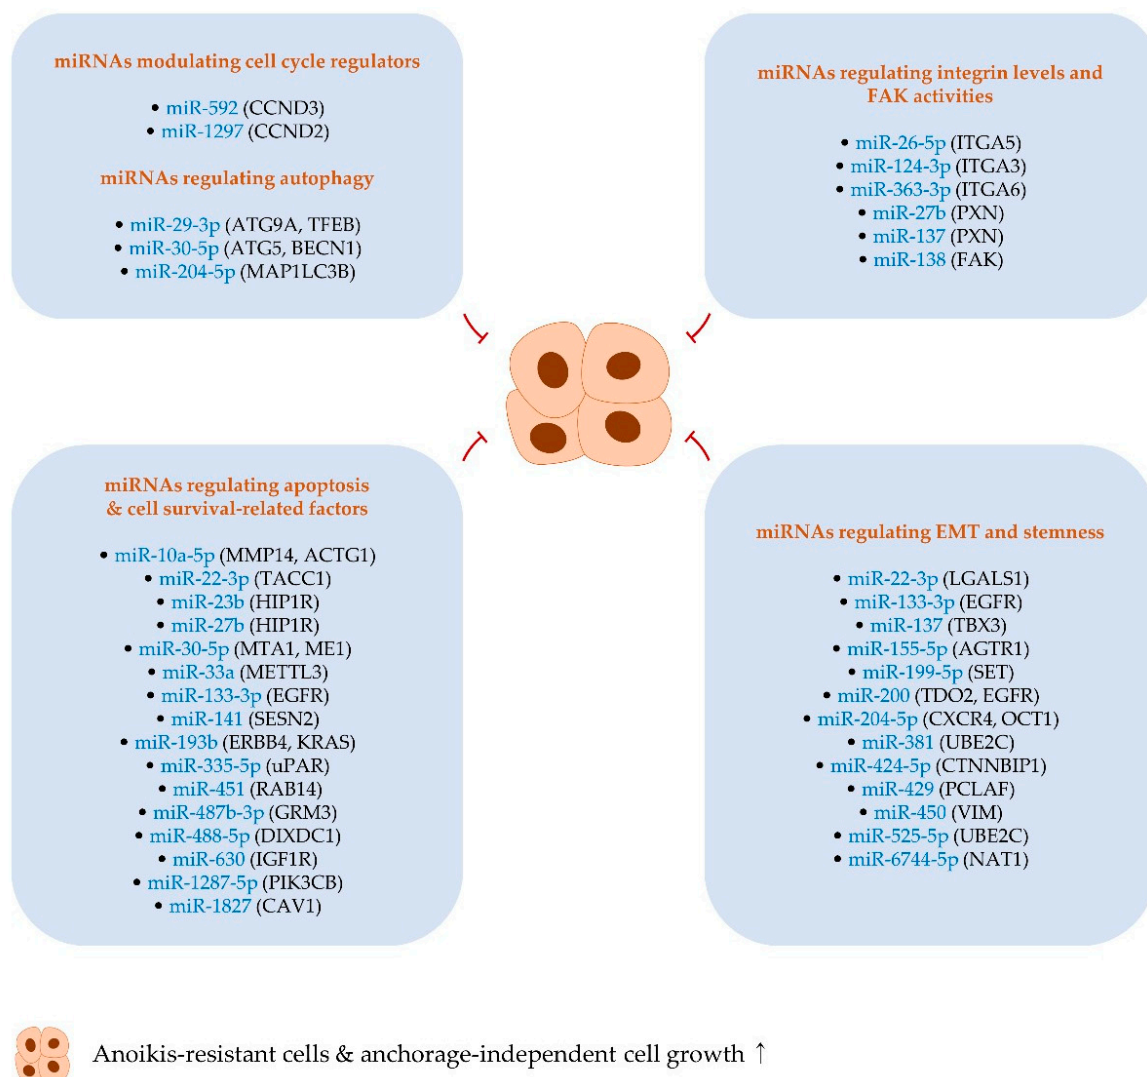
miRNAs modulating cell cycle regulators

• miR-592 (CCND3)
• miR-1297 (CCND2)

miRNAs regulating autophagy

• miR-29-3p (ATG9A, TFEB)
• miR-30-5p (ATG5, BECN1)
• miR-204-5p (MAP1LC3B)

miRNAs regulating integrin levels and FAK activities

• miR-26-5p (ITGA5)
• miR-124-3p (ITGA3)
• miR-363-3p (ITGA6)
• miR-27b (PXN)
• miR-137 (PXN)
• miR-138 (FAK)

miRNAs regulating apoptosis & cell survival-related factors

• miR-10a-5p (MMP14, ACTG1)
• miR-22-3p (TACC1)
• miR-23b (HIP1R)
• miR-27b (HIP1R)
• miR-30-5p (MTA1, ME1)
• miR-33a (METTL3)
• miR-133-3p (EGFR)
• miR-141 (SESN2)
• miR-193b (ERBB4, KRAS)
• miR-335-5p (uPAR)
• miR-451 (RAB14)
• miR-487b-3p (GRM3)
• miR-488-5p (DIXDC1)
• miR-630 (IGF1R)
• miR-1287-5p (PIK3CB)
• miR-1827 (CAV1)

miRNAs regulating EMT and stemness

• miR-22-3p (LGALS1)
• miR-133-3p (EGFR)
• miR-137 (TBX3)
• miR-155-5p (AGTR1)
• miR-199-5p (SET)
• miR-200 (TDO2, EGFR)
• miR-204-5p (CXCR4, OCT1)
• miR-381 (UBE2C)
• miR-424-5p (CTNNBIP1)
• miR-429 (PCLAF)
• miR-450 (VIM)
• miR-525-5p (UBE2C)
• miR-6744-5p (NAT1)

Anoikis-resistant cells & anchorage-independent cell growth ↑